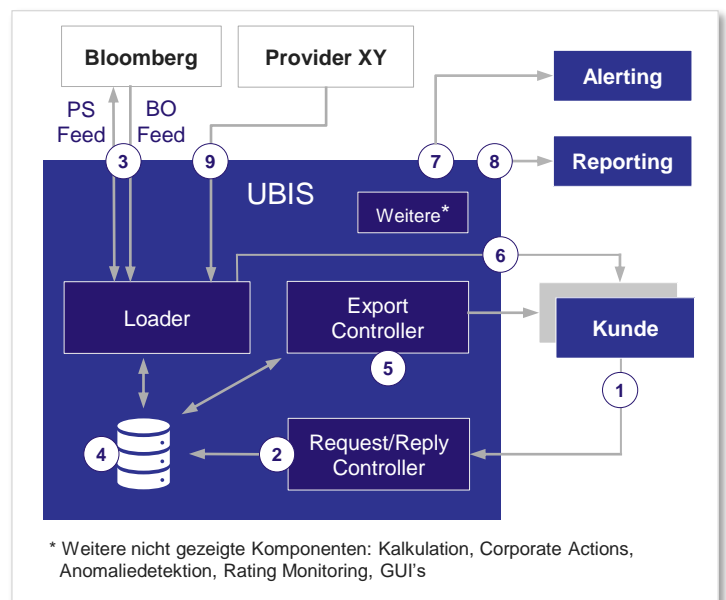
Bloomberg

Provider XY

Alerting

PS Feed

BO Feed

3

9

7

8

Reporting

UBIS

Weitere*

6

Loader

Export Controller

Kunde

5

1

4

2

Request/Reply Controller

* Weitere nicht gezeigte Komponenten: Kalkulation, Corporate Actions, Anomaliedetektion, Rating Monitoring, GUI's